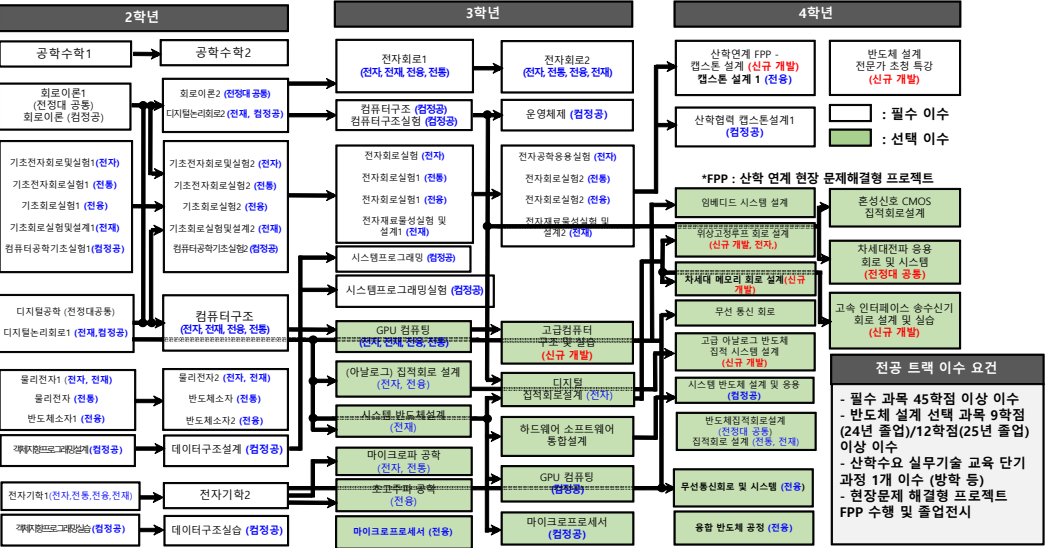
2학년

3학년

4학년

공학수학1

공학수학2

회로이론1 (전정대 공통) 회로이론 (컴정공)

회로이론2 (전정대 공통)
디지털논리회로2 (전자, 컴정공)

기초전자회로및실험1 (전자)
기초전자회로실험1 (전통)
기초회로실험1 (전응)
기초회로실험및설계1 (전재)
컴퓨터공학기초실험1 (컴정공)

기초전자회로및실험2 (전자)
기초전자회로실험2 (전통)
기초회로실험2 (전응)
기초회로실험및설계2 (전재)
컴퓨터공학기초실험2 (컴정공)

디지털공학 (전정대공통)
디지털논리회로1 (전재,컴정공)

컴퓨터구조 (전자, 전재, 전응, 전통)

물리전자1 (전자, 전재)
물리전자 (전통)
반도체소자1 (전응)

물리전자2 (전자, 전재)
반도체소자 (전통)
반도체소자2 (전응)

객체지향프로그래밍설계 (컴정공)

데이터구조설계 (컴정공)

전자기학1 (전자,전통,전응,전재)

전자기학2

객체지향프로그래밍실습 (컴정공)

데이터구조실습 (컴정공)

전자회로1 (전자, 전재, 전응, 전통)

전자회로2 (전자, 전통, 전응, 전재)

컴퓨터구조 (컴정공)
컴퓨터구조실험 (컴정공)

운영체제 (컴정공)

전자회로실험 (전자)
전자회로실험1 (전통)
전자회로실험1 (전응)
전자재료물성실험 및 설계1 (전재)

전자공학응용실험 (전자)
전자회로실험2 (전통)
전자회로실험2 (전응)
전자재료물성실험 및 설계2 (전재)

시스템프로그래밍 (컴정공)

시스템프로그래밍실험 (컴정공)

GPU 컴퓨팅 (전자, 전재, 전응, 전통)

고급컴퓨터 구조 및 실습 (신규 개발)

(아날로그) 집적회로 설계 (전자, 전응)

디지털 집적회로설계 (전자)

시스템 반도체설계 (전재)

하드웨어 소프트웨어 통합설계

마이크로파 공학 (전자, 전통)

초고주파 공학 (전응)

GPU 컴퓨팅 (컴정공)

마이크로프로세서 (전응)

마이크로프로세서 (컴정공)

산학연계 FPP - 캡스톤 설계 (신규 개발) 캡스톤 설계 1 (전응)

산학협력 캡스톤설계1 (컴정공)

반도체 설계 전문가 초청 특강 (신규 개발)

: 필수 이수
: 선택 이수

*FPP : 산학 연계 현장 문제해결형 프로젝트

임베디드 시스템 설계

혼성신호 CMOS 집적회로설계

위상고정루프 회로 설계 (신규 개발, 전자,)

차세대 메모리 회로 설계(신규 개발)

차세대전파 응용 회로 및 시스템 (전정대 공통)

무선 통신 회로

고속 인터페이스 송수신기 회로 설계 및 실습 (신규 개발)

고급 아날로그 반도체 집적 시스템 설계 (신규 개발)

시스템 반도체 설계 및 응용 (전응)

반도체집적회로설계 (전정대 공통)
집적회로 설계 (전통, 전재)

무선통신회로 및 시스템 (전응)

융합 반도체 공정 (전응)

전공 트랙 이수 요건

- 필수 과목 45학점 이상 이수
- 반도체 설계 선택 과목 9학점(24년 졸업)/12학점(25년 졸업) 이상 이수
- 산학수요 실무기술 교육 단기 과정 1개 이수 (방학 등)
- 현장문제 해결형 프로젝트 FPP 수행 및 졸업전시